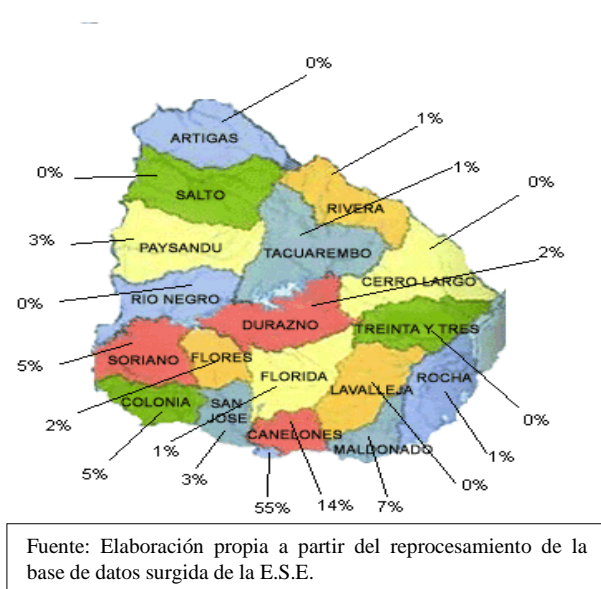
0%
ARTIGAS
1%
0%
SALTO
1%
RIVERA
0%
3%
PAYSANDU
TACUAREMBO
2%
CERRO LARGO
0%
RIO NEGRO
DURAZNO
TREINTA Y TRES
5%
SORIANO
FLORES
FLORIDA
LAVALLEJA
ROCHA
2%
COLONIA
SAN JOSE
0%
1%
CANELONES
MALDONADO
1%
5%
3%
0%
55%
14%
7%

Fuente: Elaboración propia a partir del reprocesamiento de la base de datos surgida de la E.S.E.